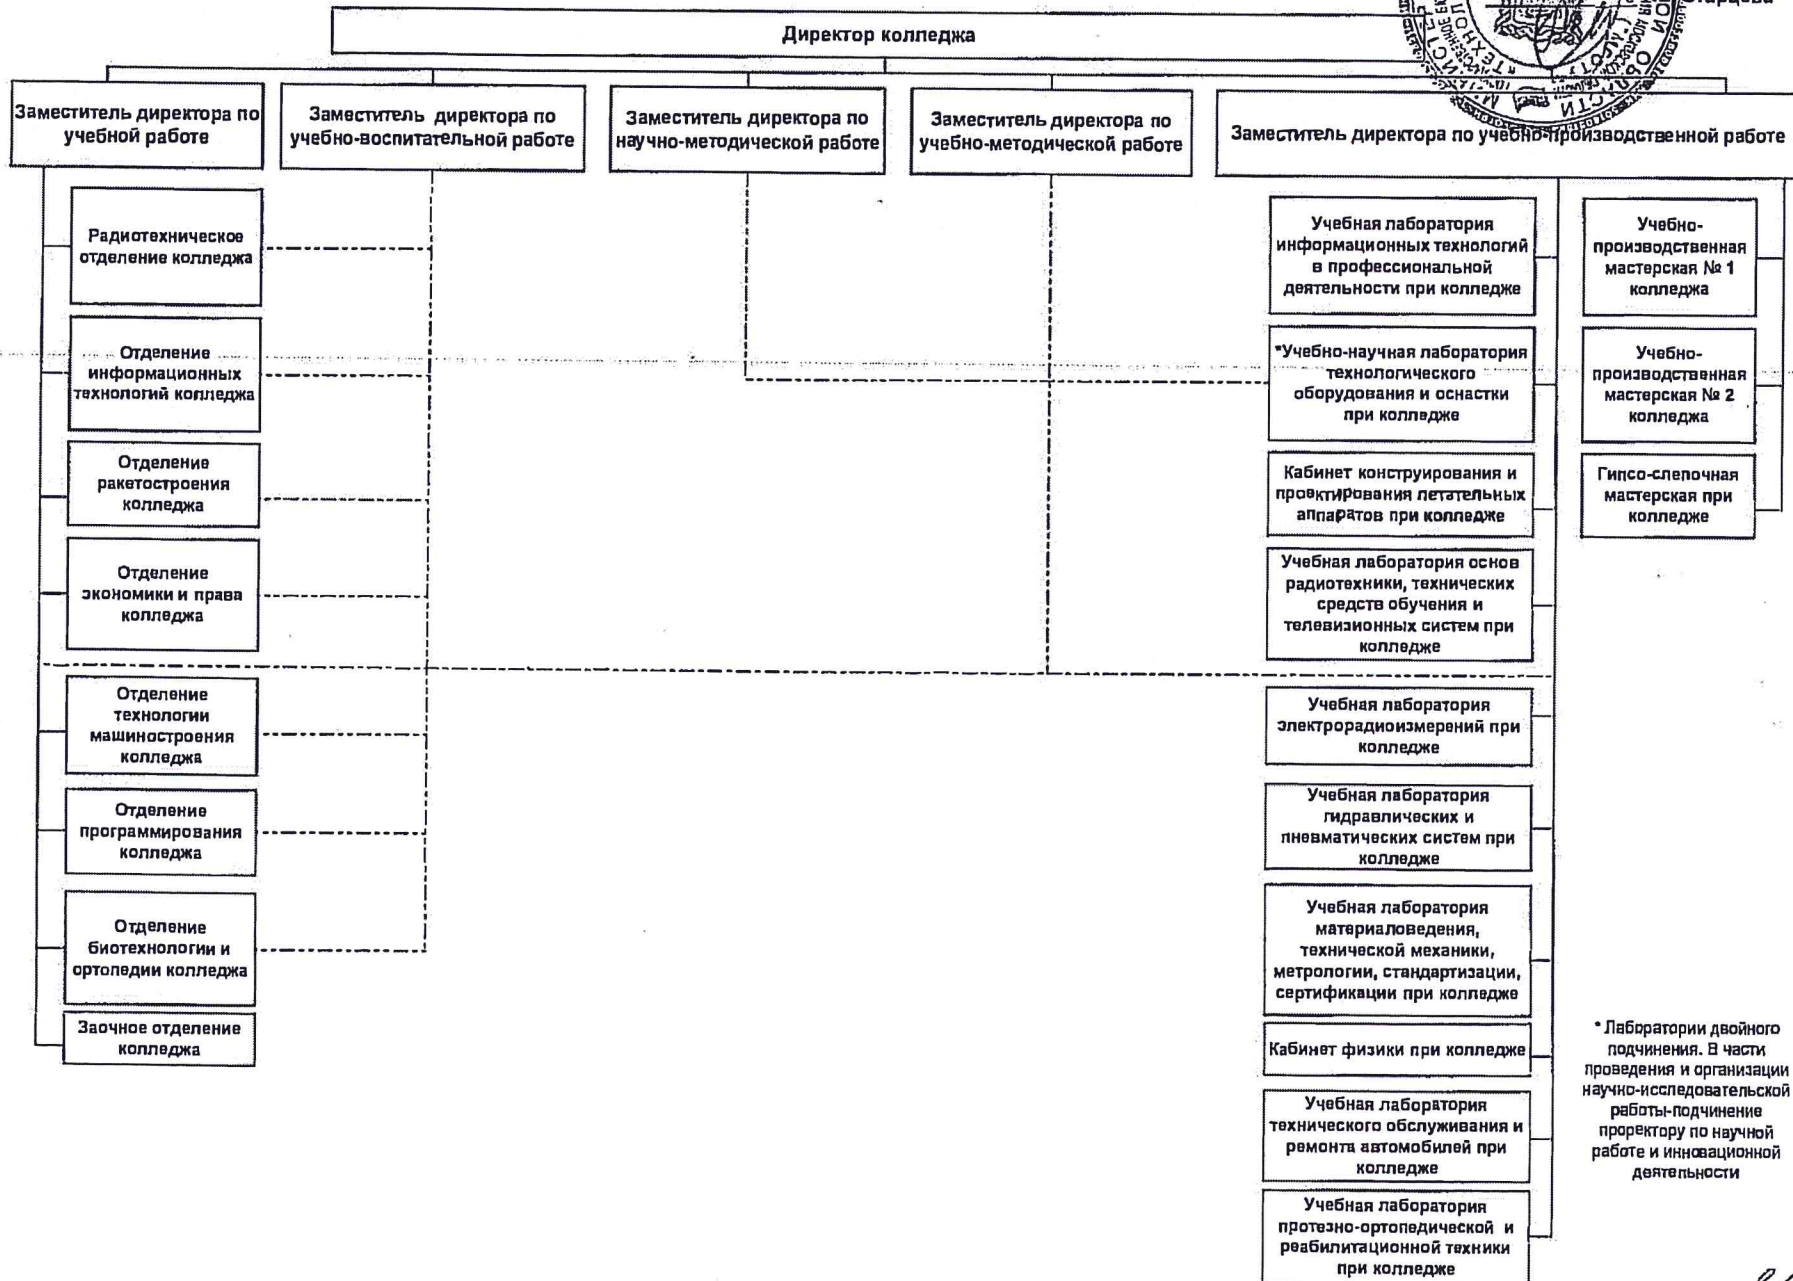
Директор колледжа

Заместитель директора по учебной работе

Заместитель директора по учебно-воспитательной работе

Заместитель директора по научно-методической работе

Заместитель директора по учебно-методической работе

Заместитель директора по учебно-производственной работе

Радиотехническое отделение колледжа

Отделение информационных технологий колледжа

Отделение ракетостроения колледжа

Отделение экономики и права колледжа

Отделение технологии машиностроения колледжа

Отделение программирования колледжа

Отделение биотехнологии и ортопедии колледжа

Заочное отделение колледжа

Учебная лаборатория информационных технологий в профессиональной деятельности при колледже

*Учебно-научная лаборатория технологического оборудования и оснастки при колледже

Кабинет конструирования и проектирования летательных аппаратов при колледже

Учебная лаборатория основ радиотехники, технических средств обучения и телевизионных систем при колледже

Учебная лаборатория электрорадиоизмерений при колледже

Учебная лаборатория гидравлических и пневматических систем при колледже

Учебная лаборатория материаловедения, технической механики, метрологии, стандартизации, сертификации при колледже

Кабинет физики при колледже

Учебная лаборатория технического обслуживания и ремонта автомобилей при колледже

Учебная лаборатория протезно-ортопедической и реабилитационной техники при колледже

Учебно-производственная мастерская № 1 колледжа

Учебно-производственная мастерская № 2 колледжа

Гипсо-слепочная мастерская при колледже

* Лаборатории двойного подчинения. В части проведения и организации научно-исследовательской работы-подчинение проректору по научной работе и инновационной деятельности